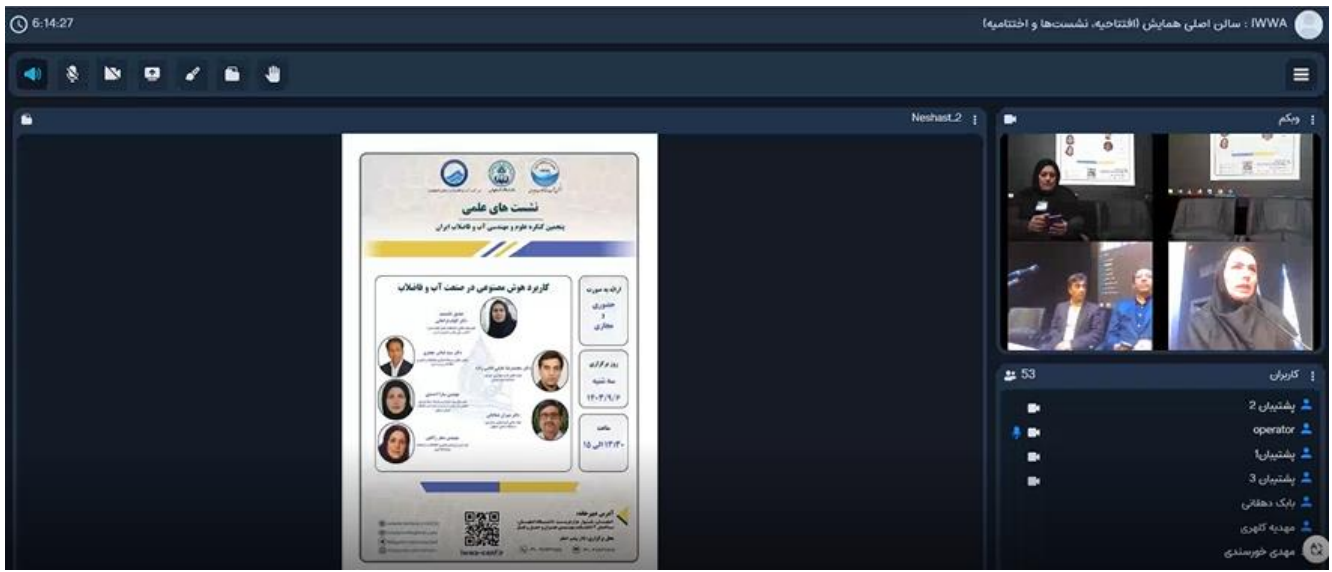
6:14:27

IWWA : سالن اصلی همایش (افتتاحیه، نشست‌ها و اختتامیه)

Neshast_2

وبکم

نشست های علمی

پنجمین کنگره علوم و مهندسی آب و فاضلاب ایران

کاربرد هوش مصنوعی در صنعت آب و فاضلاب

ارائه به صورت حضوری و مجازی

روز برگزاری سه شنبه ۱۴۰۳/۹/۶

ساعت ۱۳:۳۰ الی ۱۵

iwwa-conf.ir

53 کاربران

پشتیبان 2

operator

پشتیبان1

پشتیبان 3

بابک دهقانی

مهدیه کلهری

مهدی خورسندی